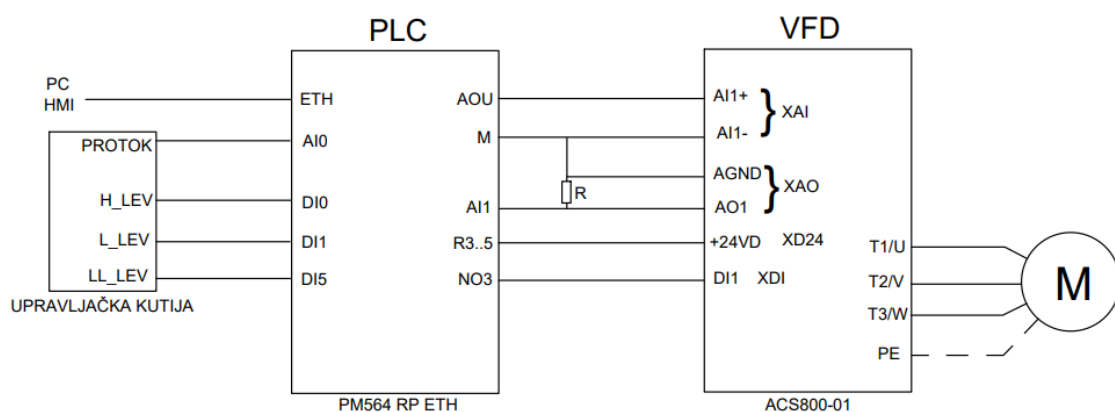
PLC

VFD

PC
HMI

ETH

AOU

AI1+

XAI

AI1-

M

PROTOK

AI0

AGND

XAO

R

H_LEV

DI0

AI1

AO1

L_LEV

DI1

R3..5

+24VD

XD24

T1/U

LL_LEV

DI5

NO3

DI1

XDI

T2/V

M

T3/W

UPRAVLJAČKA KUTIJA

PE

PM564 RP ETH

ACS800-01